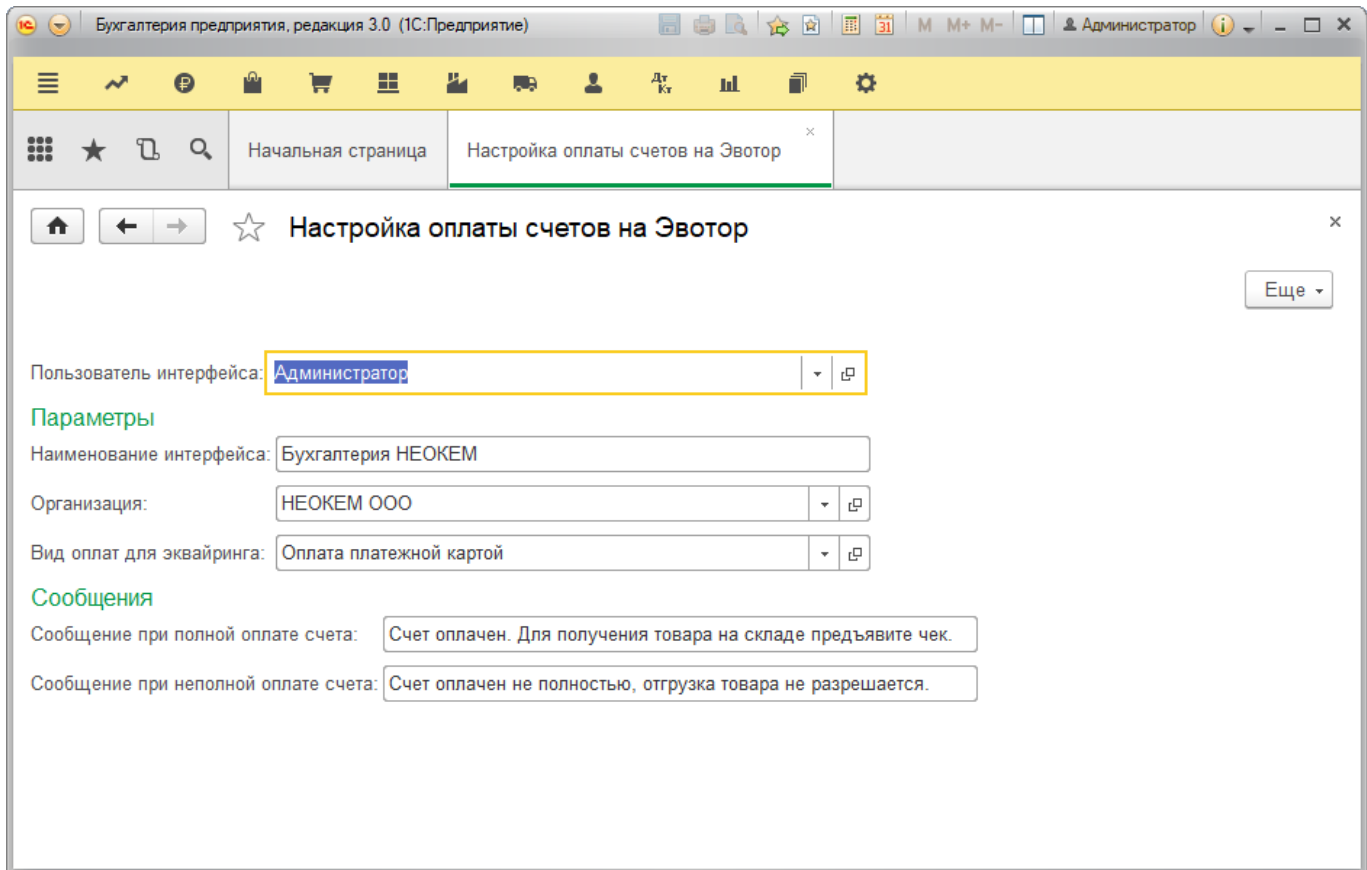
Бухгалтерия предприятия, редакция 3.0 (1С:Предприятие)

M M+ M- Администратор

Начальная страница

Настройка оплаты счетов на Эвотор ×

Настройка оплаты счетов на Эвотор

×

Еще

Пользователь интерфейса: Администратор

Параметры

Наименование интерфейса: Бухгалтерия НЕОКЕМ

Организация: НЕОКЕМ ООО

Вид оплат для эквайринга: Оплата платежной картой

Сообщения

Сообщение при полной оплате счета: Счет оплачен. Для получения товара на складе предъявите чек.

Сообщение при неполной оплате счета: Счет оплачен не полностью, отгрузка товара не разрешается.